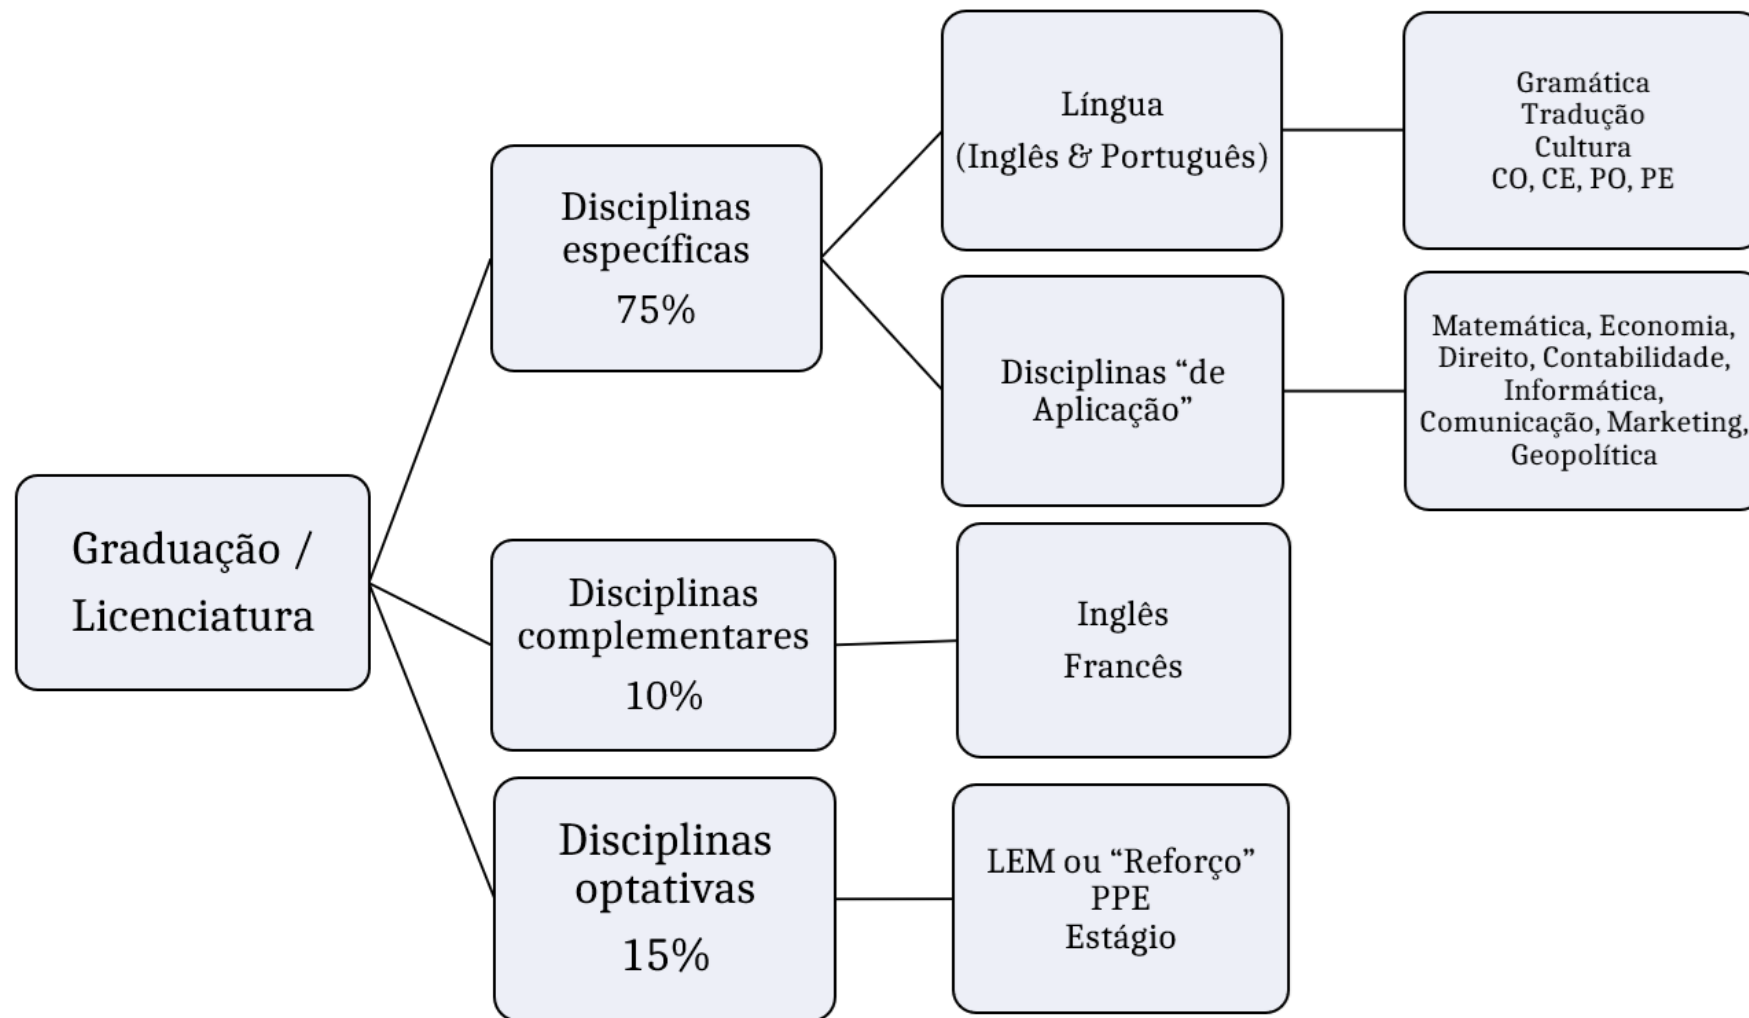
Graduação / Licenciatura

Disciplinas específicas
75%

Língua
(Inglês & Português)

Gramática
Tradução
Cultura
CO, CE, PO, PE

Disciplinas "de Aplicação"

Matemática, Economia, Direito, Contabilidade, Informática, Comunicação, Marketing, Geopolítica

Disciplinas complementares
10%

Inglês
Francês

Disciplinas optativas
15%

LEM ou "Reforço"
PPE
Estágio